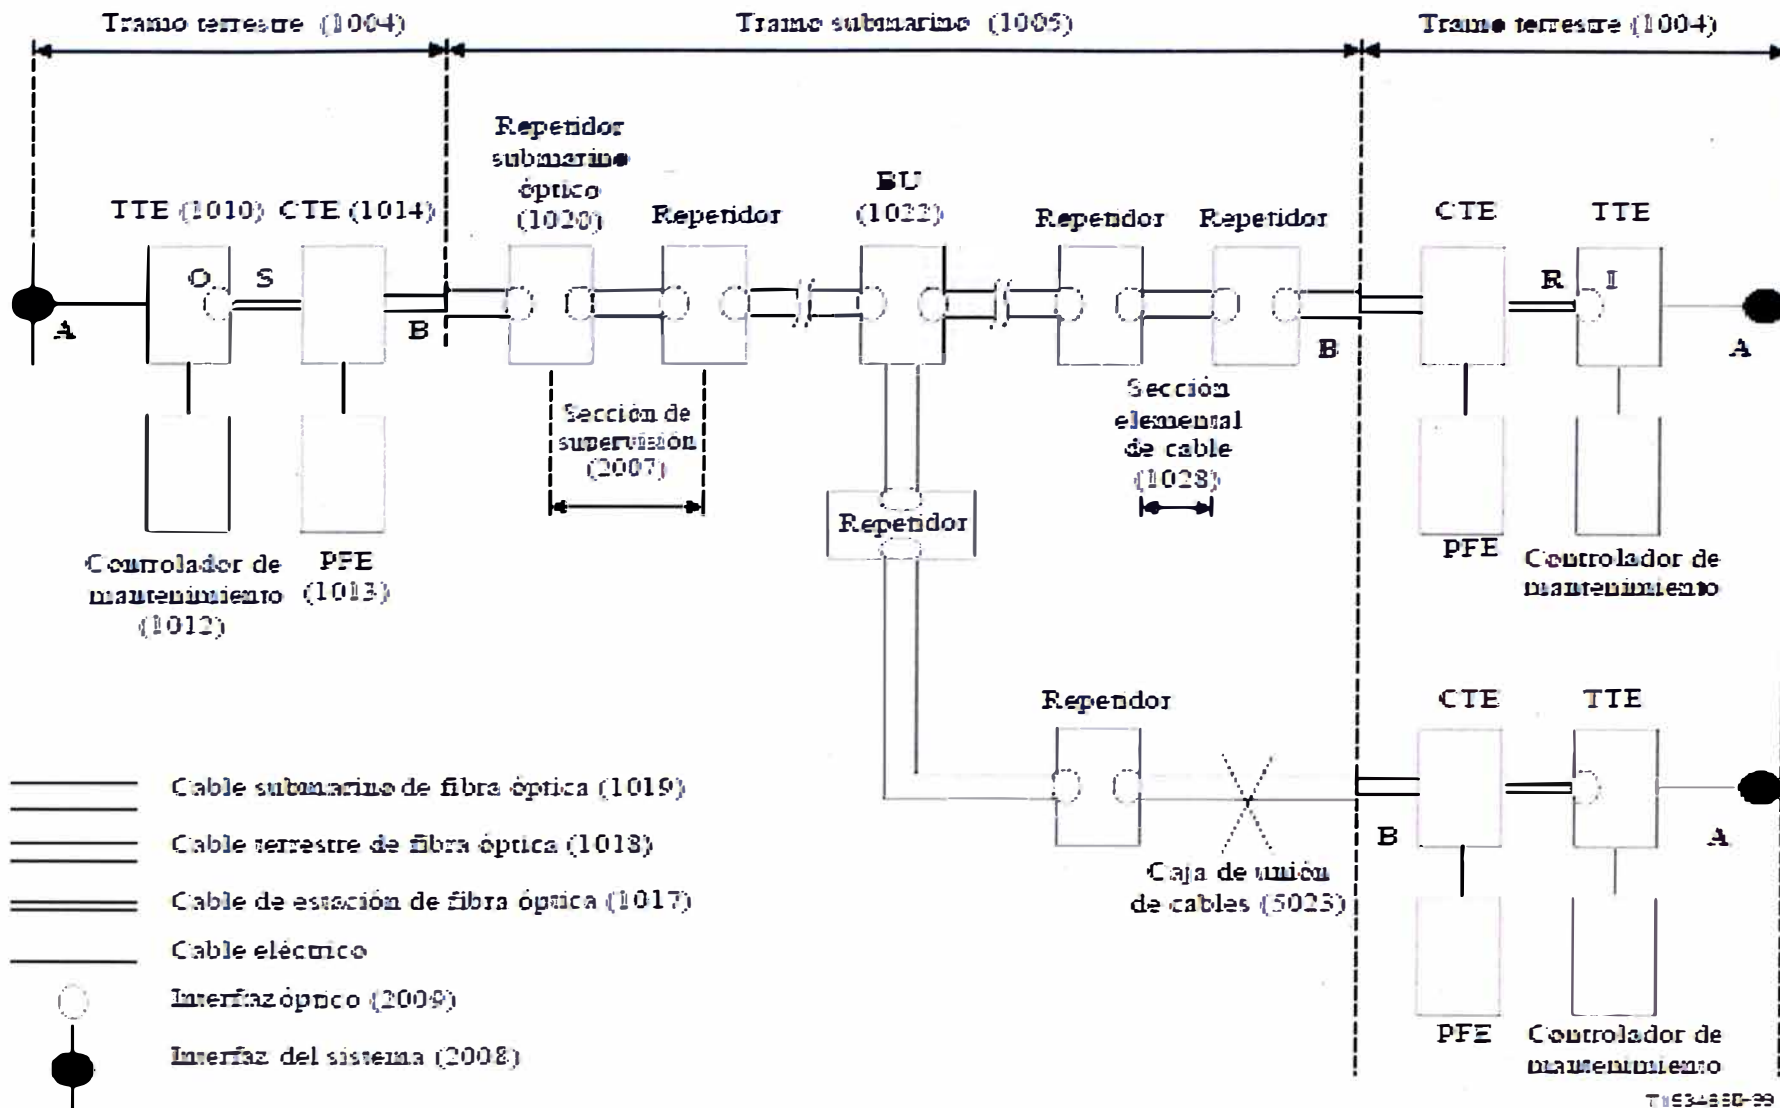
Tramo terrestre (1004)
Tramo submarino (1005)
Tramo terrestre (1004)

TTE (1010) CTE (1014)
O S
A B
Repetidor submarino óptico (1020)
Repetidor
BU (1022)
Repetidor Repetidor
CTE TTE
R I
B A
Sección de supervisión (2007)
Sección elemental de cable (1028)
Repetidor
Controlador de mantenimiento (1012)
PFE (1013)
PFE
Controlador de mantenimiento
Repetidor
CTE TTE
B A
Caja de unión de cables (5023)
PFE
Controlador de mantenimiento

Cable submarino de fibra óptica (1019)
Cable terrestre de fibra óptica (1018)
Cable de estación de fibra óptica (1017)
Cable eléctrico
Interfaz óptico (2009)
Interfaz del sistema (2008)

T1534880-99